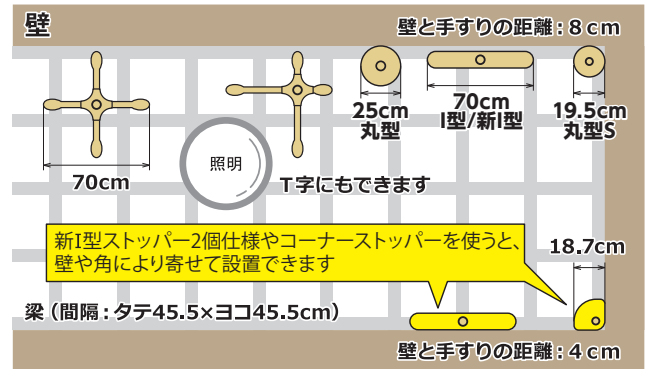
壁

壁と手すりの距離：8 cm

70cm

照明

25cm
丸型

70cm
I型/新I型

19.5cm
丸型S

T字にもできます

新I型ストッパー2個仕様やコーナーストッパーを使うと、壁や角により寄せて設置できます

18.7cm

梁（間隔：タテ45.5×ヨコ45.5cm）

壁と手すりの距離：4 cm